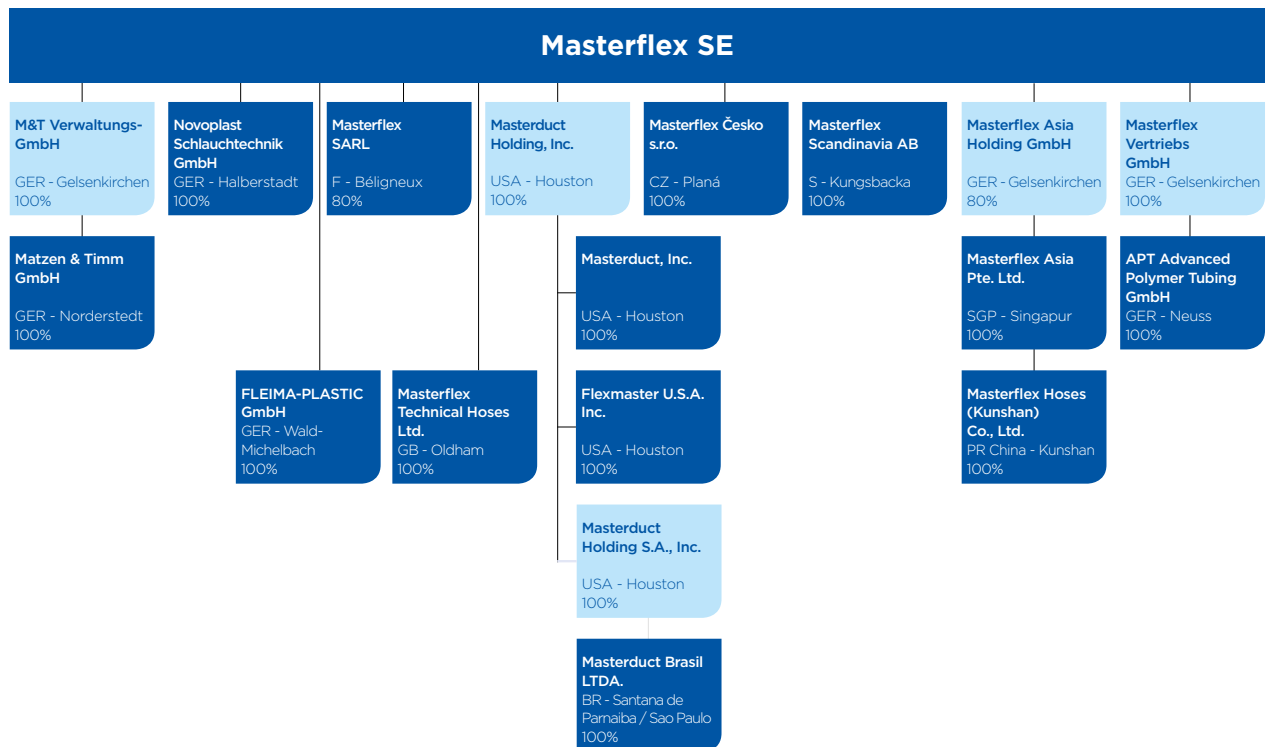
Masterflex SE

M&T Verwaltungs-GmbH
GER - Gelsenkirchen
100%

Matzen & Timm GmbH
GER - Norderstedt
100%

Novoplast Schlauchtechnik GmbH
GER - Halberstadt
100%

FLEIMA-PLASTIC GmbH
GER - Wald-Michelbach
100%

Masterflex SARL
F - Béligneux
80%

Masterflex Technical Hoses Ltd.
GB - Oldham
100%

Masterduct Holding, Inc.
USA - Houston
100%

Masterduct, Inc.
USA - Houston
100%

Flexmaster U.S.A. Inc.
USA - Houston
100%

Masterduct Holding S.A., Inc.
USA - Houston
100%

Masterduct Brasil LTDA.
BR - Santana de Parnaiba / Sao Paulo
100%

Masterflex Česko s.r.o.
CZ - Planá
100%

Masterflex Scandinavia AB
S - Kungsbacka
100%

Masterflex Asia Holding GmbH
GER - Gelsenkirchen
80%

Masterflex Asia Pte. Ltd.
SGP - Singapur
100%

Masterflex Hoses (Kunshan) Co., Ltd.
PR China - Kunshan
100%

Masterflex Vertriebs GmbH
GER - Gelsenkirchen
100%

APT Advanced Polymer Tubing GmbH
GER - Neuss
100%